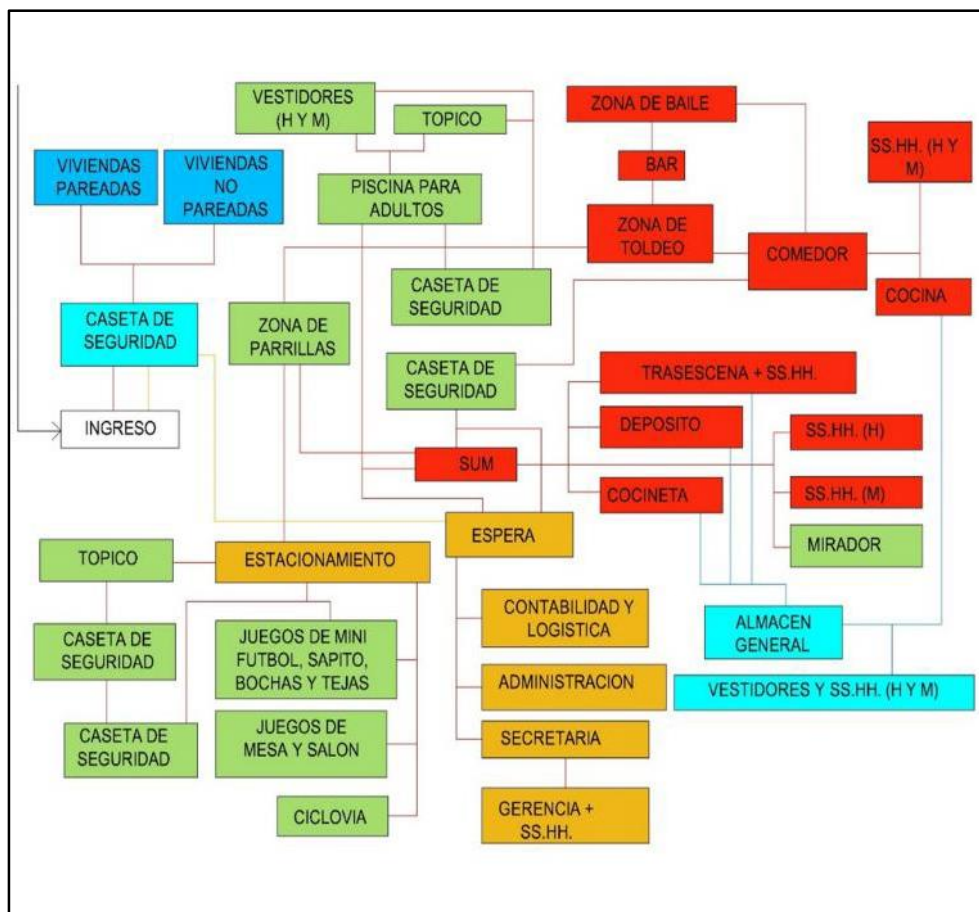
VESTIDORES (H Y M)

TOPICO

ZONA DE BAILE

BAR

SS.HH. (H Y M)

VIVIENDAS PAREADAS

VIVIENDAS NO PAREADAS

PISCINA PARA ADULTOS

ZONA DE TOLDEO

COMEDOR

CASETA DE SEGURIDAD

COCINA

CASETA DE SEGURIDAD

ZONA DE PARRILLAS

CASETA DE SEGURIDAD

TRASESCENA + SS.HH.

INGRESO

DEPOSITO

SS.HH. (H)

SUM

COCINETA

SS.HH. (M)

ESPERA

MIRADOR

TOPICO

ESTACIONAMIENTO

CONTABILIDAD Y LOGISTICA

ALMACEN GENERAL

CASETA DE SEGURIDAD

JUEGOS DE MINI FUTBOL, SAPITO, BOCHAS Y TEJAS

ADMINISTRACION

VESTIDORES Y SS.HH. (H Y M)

CASETA DE SEGURIDAD

JUEGOS DE MESA Y SALON

SECRETARIA

CICLOVIA

GERENCIA + SS.HH.